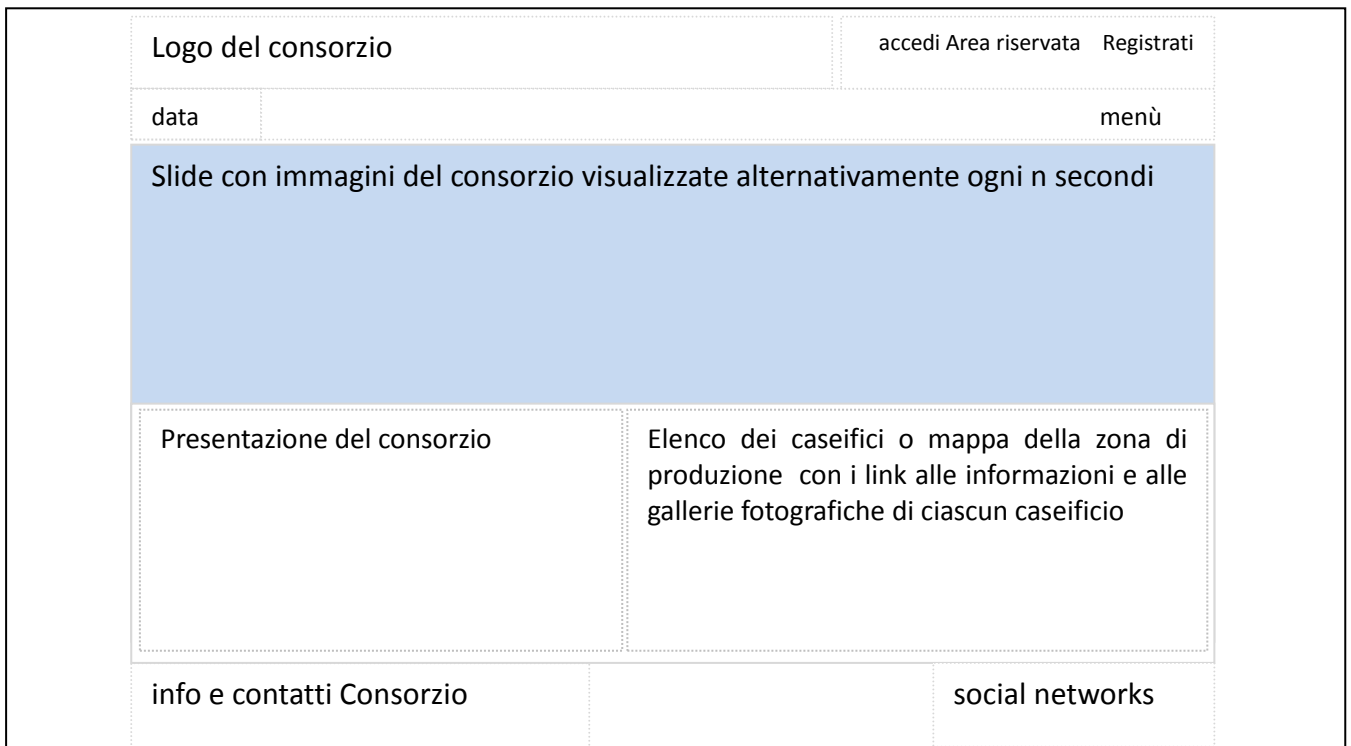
Logo del consorzio

accedi Area riservata Registrati

data

menù

Slide con immagini del consorzio visualizzate alternativamente ogni n secondi

Presentazione del consorzio

Elenco dei caseifici o mappa della zona di produzione con i link alle informazioni e alle gallerie fotografiche di ciascun caseificio

info e contatti Consorzio

social networks